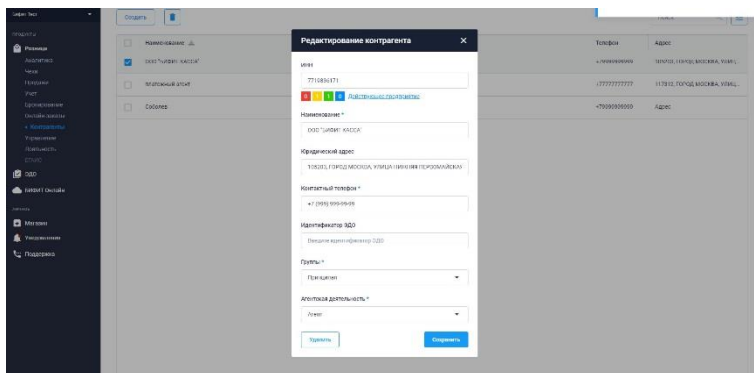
Цифра Тест

ПРОДУКТЫ
Розница
Аналитика
Чеки
Товары
Учет
Ценообразование
Онлайн-заказы
Контрагенты
Управление
Лояльность
ЕГАИС
ЭДО
БИФИТ Онлайн

Магазин
Уведомления
Поддержка

Создать

Наименование
ООО "ЦИФИС КАССА"
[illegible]
Соболев

Телефон
+7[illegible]
+7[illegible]
+79000000000

Адрес
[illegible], ГОРОД МОСКВА, УЛИЦ...
117312, ГОРОД МОСКВА, УЛИЦ...
Адрес

Редактирование контрагента

ИНН
7710896171
Действующее предприятие

Наименование *
ООО "ЦИФИС КАССА"

Юридический адрес
105203, ГОРОД МОСКВА, УЛИЦА НИЖНЯЯ ПЕРВОМАЙСКАЯ

Контактный телефон *
+7 (999) 999-99-99

Идентификатор ЭДО
Введите идентификатор ЭДО

Группы *
Принципал

Агентская деятельность *
Агент

Удалить
Сохранить